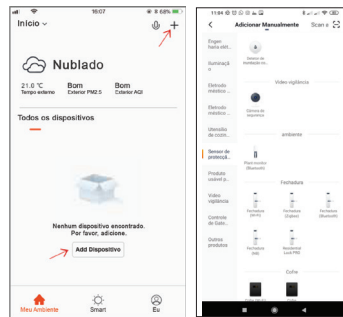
16:07
68%
Início
Nublado
21.0 °C
Tempo externo
Bom
Exterior PM2.5
Bom
Exterior AQI
Todos os dispositivos
Nenhum dispositivo encontrado.
Por favor, adicione.
Add Dispositivo
Meu Ambiente
Smart
Eu

11:04
Adicionar Manualmente
Scan
Engen haria elét...
Iluminaçã o
Eletrodo méstico ...
Eletrodo méstico ...
Utensílios de cozin...
Sensor de proteçã...
Produto usável p...
Vídeo vigilância
Controle de Gate...
Outros produtos
Sistema de instalação vo...
Vídeo vigilância
Câmera de segurança
ambiente
Placa escrava (Bluetooth)
Fechadura
Fechadura (Wi-Fi)
Fechadura (Zigbee)
Fechadura (Bluetooth)
Fechadura (NB)
Residential Lock PRO
Cofre